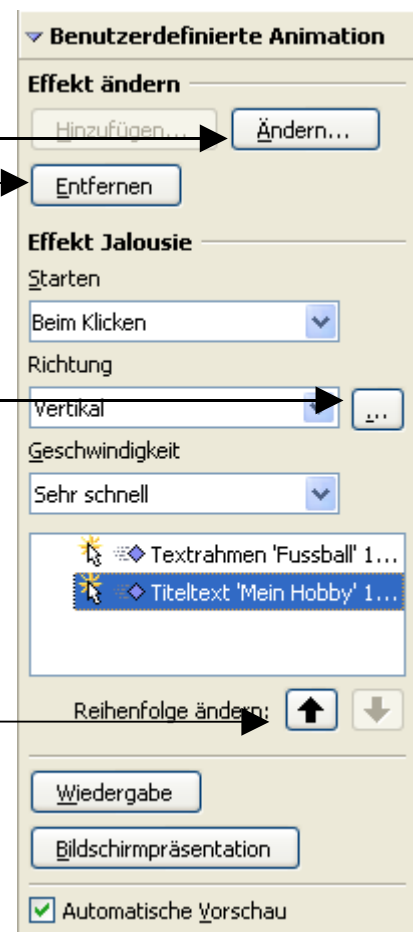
Benutzerdefinierte Animation

Effekt ändern

Hinzufügen...

Ändern...

Entfernen

Effekt Jalousie

Starten

Beim Klicken

Richtung

Vertikal

...

Geschwindigkeit

Sehr schnell

Textrahmen 'Fussball' 1...

Titeltext 'Mein Hobby' 1...

Reihenfolge ändern:

Wiedergabe

Bildschirmpräsentation

Automatische Vorschau